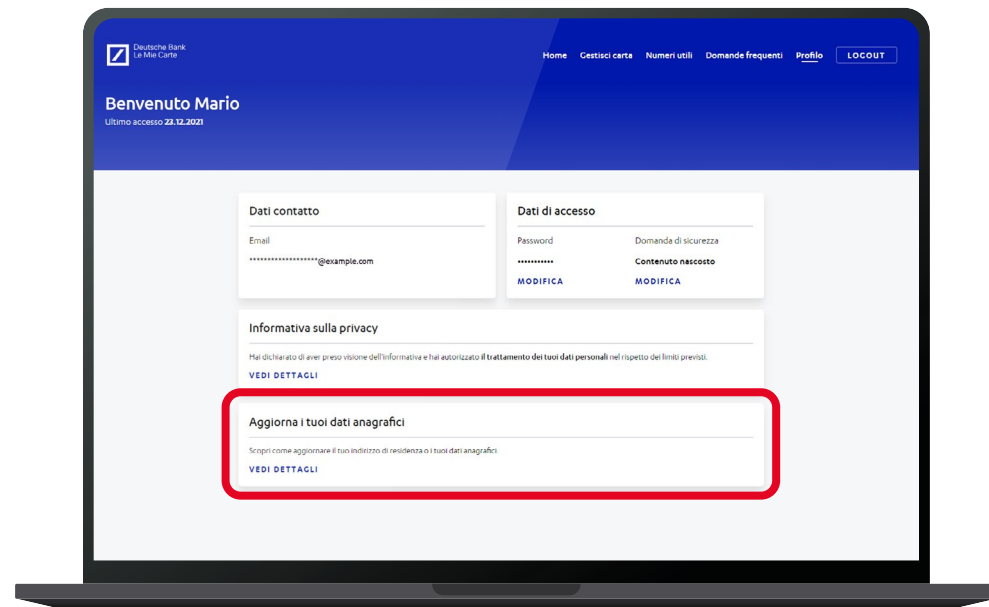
Deutsche Bank
Le Mie Carte

Home Gestisci carta Numeri utili Domande frequenti Profilo LOGOUT

Benvenuto Mario
Ultimo accesso 23.12.2021

Dati contatto

Email
*******************@example.com

Dati di accesso

Password
•••••••••••
MODIFICA

Domanda di sicurezza
Contenuto nascosto
MODIFICA

Informativa sulla privacy

Hai dichiarato di aver preso visione dell'informativa e hai autorizzato il trattamento dei tuoi dati personali nel rispetto dei limiti previsti.

VEDI DETTAGLI

Aggiorna i tuoi dati anagrafici

Scopri come aggiornare il tuo indirizzo di residenza o i tuoi dati anagrafici.

VEDI DETTAGLI